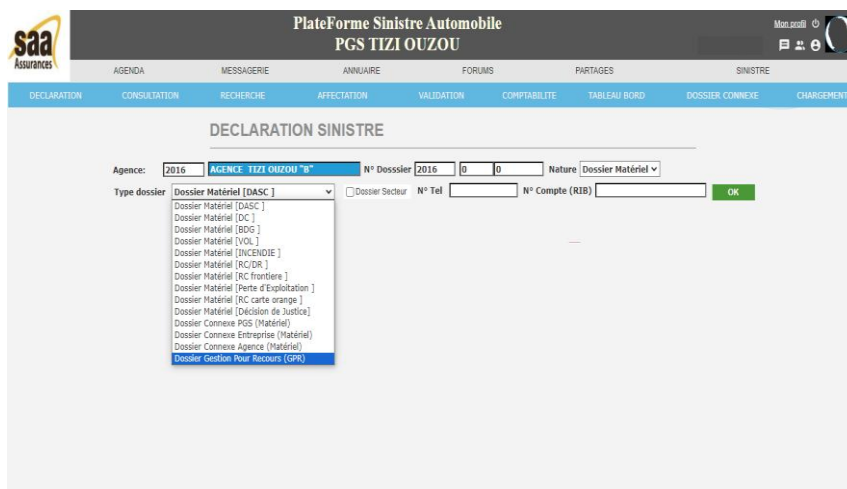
saa
Assurances

PlateForme Sinistre Automobile
PGS TIZI OUZOU

Mon profil

AGENDA MESSAGERIE ANNUAIRE FORUMS PARTAGES SINISTRE

DECLARATION CONSULTATION RECHERCHE AFFECTATION VALIDATION COMPTABILITE TABLEAU BORD DOSSIER CONNEXE CHARGEMENT

DECLARATION SINISTRE

Agence: 2016 AGENCE TIZI OUZOU "B" N° Dossier 2016 0 0 Nature Dossier Matériel

Type dossier Dossier Matériel [DASC ] Dossier Secteur N° Tel N° Compte (RIB) OK

Dossier Matériel [DASC ]
Dossier Matériel [DC ]
Dossier Matériel [BDG ]
Dossier Matériel [VOL ]
Dossier Matériel [INCENDIE ]
Dossier Matériel [RC/DR ]
Dossier Matériel [RC frontiere ]
Dossier Matériel [Perte d'Exploitation ]
Dossier Matériel [RC carte orange ]
Dossier Matériel [Décision de Justice]
Dossier Connexe PGS (Matériel)
Dossier Connexe Entreprise (Matériel)
Dossier Connexe Agence (Matériel)
Dossier Gestion Pour Recours (GPR)